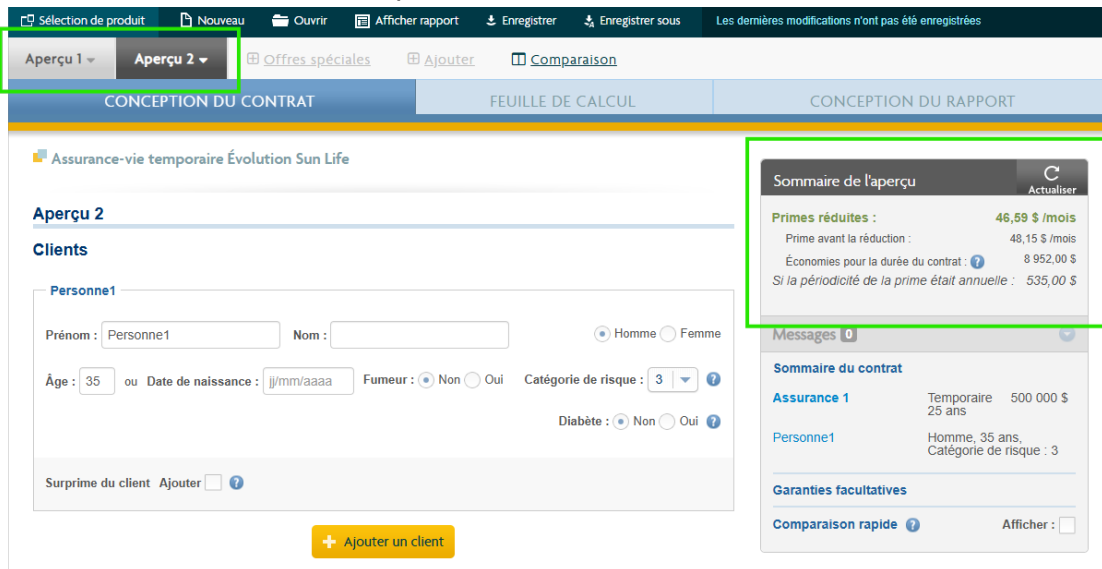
Sélection de produit Nouveau Ouvrir Afficher rapport Enregistrer Enregistrer sous Les dernières modifications n'ont pas été enregistrées

Aperçu 1 Aperçu 2 Offres spéciales Ajouter Comparaison

CONCEPTION DU CONTRAT FEUILLE DE CALCUL CONCEPTION DU RAPPORT

Assurance-vie temporaire Évolution Sun Life

Aperçu 2

Clients

Personne1

Prénom : Personne1 Nom : Homme Femme

Âge : 35 ou Date de naissance : jj/mm/aaaa Fumeur : Non Oui Catégorie de risque : 3

Diabète : Non Oui

Surprime du client Ajouter

Ajouter un client

Sommaire de l'aperçu Actualiser

Primes réduites : 46,59 $ /mois
Prime avant la réduction : 48,15 $ /mois
Économies pour la durée du contrat : 8 952,00 $
Si la périodicité de la prime était annuelle : 535,00 $

Messages 0

Sommaire du contrat

| Assurance 1 | Temporaire 25 ans | 500 000 $ |
|---|---|---|
| Personne1 | Homme, 35 ans, Catégorie de risque : 3 | |

Garanties facultatives

Comparaison rapide Afficher :